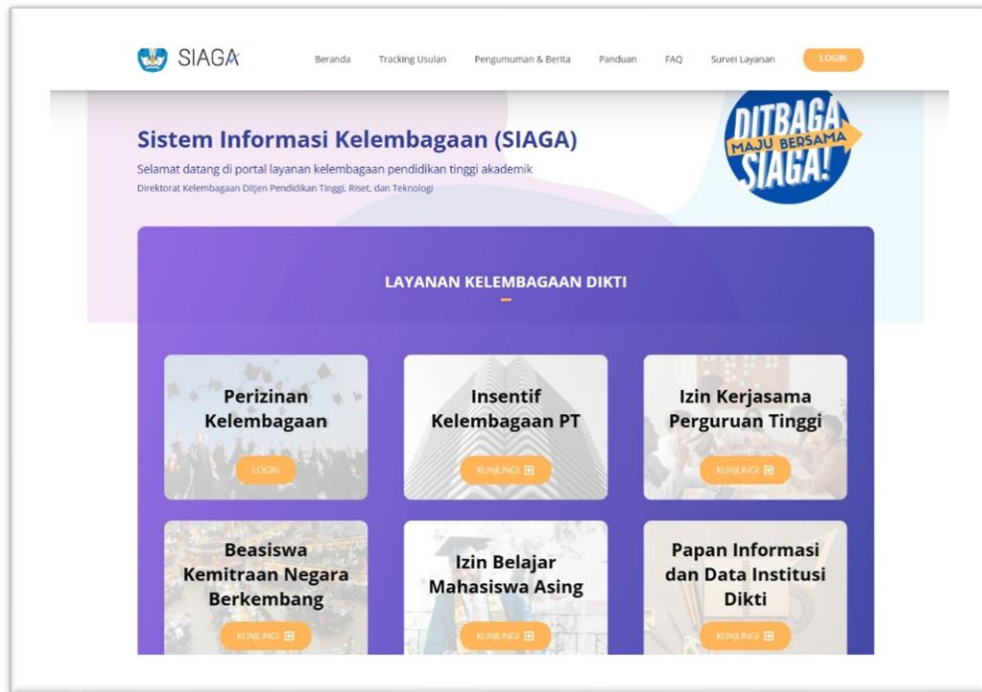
SIAGA

Beranda Tracking Usulan Pengumuman & Berita Panduan FAQ Survei Layanan LOGIN

DITBAGA MAJU BERSAMA SIAGA!

Sistem Informasi Kelembagaan (SIAGA)

Selamat datang di portal layanan kelembagaan pendidikan tinggi akademik

Direktorat Kelembagaan Ditjen Pendidikan Tinggi, Riset, dan Teknologi

LAYANAN KELEMBAGAAN DIKTI

Perizinan Kelembagaan

LOGIN

Insentif Kelembagaan PT

KUNJUNGI

Izin Kerjasama Perguruan Tinggi

KUNJUNGI

Beasiswa Kemitraan Negara Berkembang

KUNJUNGI

Izin Belajar Mahasiswa Asing

KUNJUNGI

Papan Informasi dan Data Institusi Dikti

KUNJUNGI